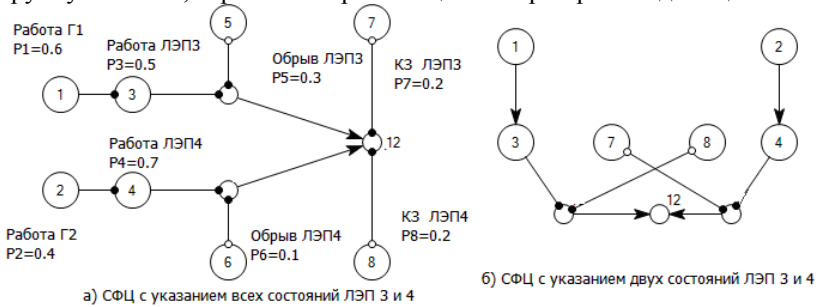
Работа Г1
P1=0.6

Работа ЛЭП3
P3=0.5

5

7

Обрыв ЛЭП3
P5=0.3

КЗ ЛЭП3
P7=0.2

1

3

12

Работа ЛЭП4
P4=0.7

2

4

Работа Г2
P2=0.4

Обрыв ЛЭП4
P6=0.1

КЗ ЛЭП4
P8=0.2

6

8

а) СФЦ с указанием всех состояний ЛЭП 3 и 4

1

2

3

7

8

4

12

б) СФЦ с указанием двух состояний ЛЭП 3 и 4